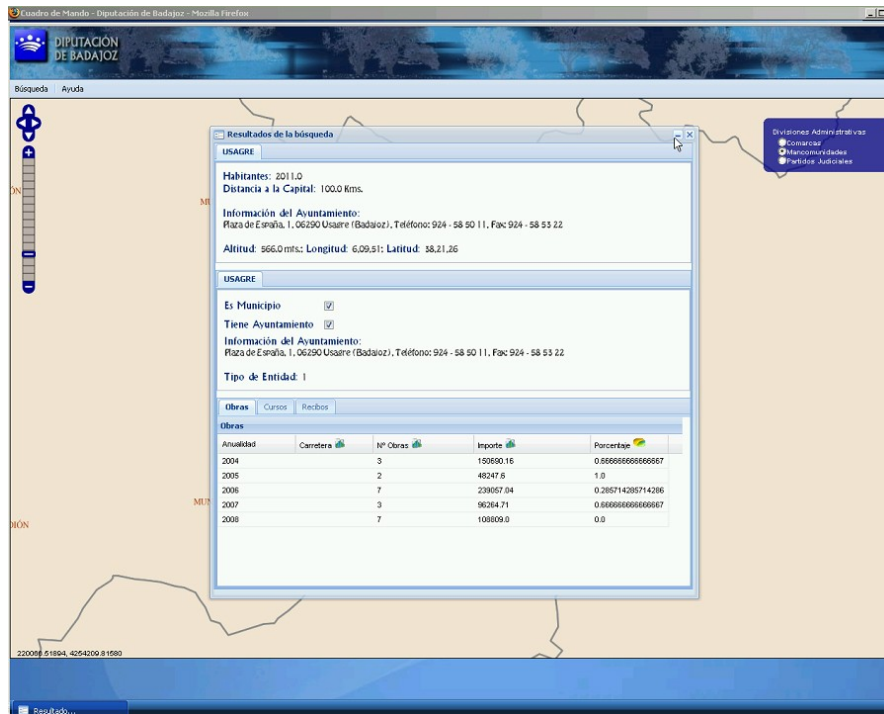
Cuadro de Mando - Diputación de Badajoz - Mozilla Firefox

DIPUTACIÓN DE BADAJOZ

Búsqueda Ayuda

Resultados de la búsqueda

USAGRE

Habitantes: 2011.0
Distancia a la Capital: 100.0 Kms.

Información del Ayuntamiento:
Plaza de España, 1, 06290 Usagre (Badajoz), Teléfono: 924 - 58 50 11, Fax: 924 - 58 53 22

Altitud: 566.0 mts.; Longitud: 6,09,51; Latitud: 38,21,26

USAGRE

Es Municipio
Tiene Ayuntamiento
Información del Ayuntamiento:
Plaza de España, 1, 06290 Usagre (Badajoz), Teléfono: 924 - 58 50 11, Fax: 924 - 58 53 22

Tipo de Entidad: 1

Obras Cursos Recibos

Obras

| Anualidad | Carretera | Nº Obras | Importe | Porcentaje |
|---|---|---|---|---|
| 2004 | | 3 | 150590.16 | 0.666666666666667 |
| 2005 | | 2 | 48247.6 | 1.0 |
| 2006 | | 7 | 239057.04 | 0.285714285714286 |
| 2007 | | 3 | 96264.71 | 0.666666666666667 |
| 2008 | | 7 | 108809.0 | 0.0 |

Divisiones Administrativas
Comarcas
Mancomunidades
Partidos Judiciales

ÓN
MU
MUN
DIÓN

220066.51894, 4254209.81580

Resultado...